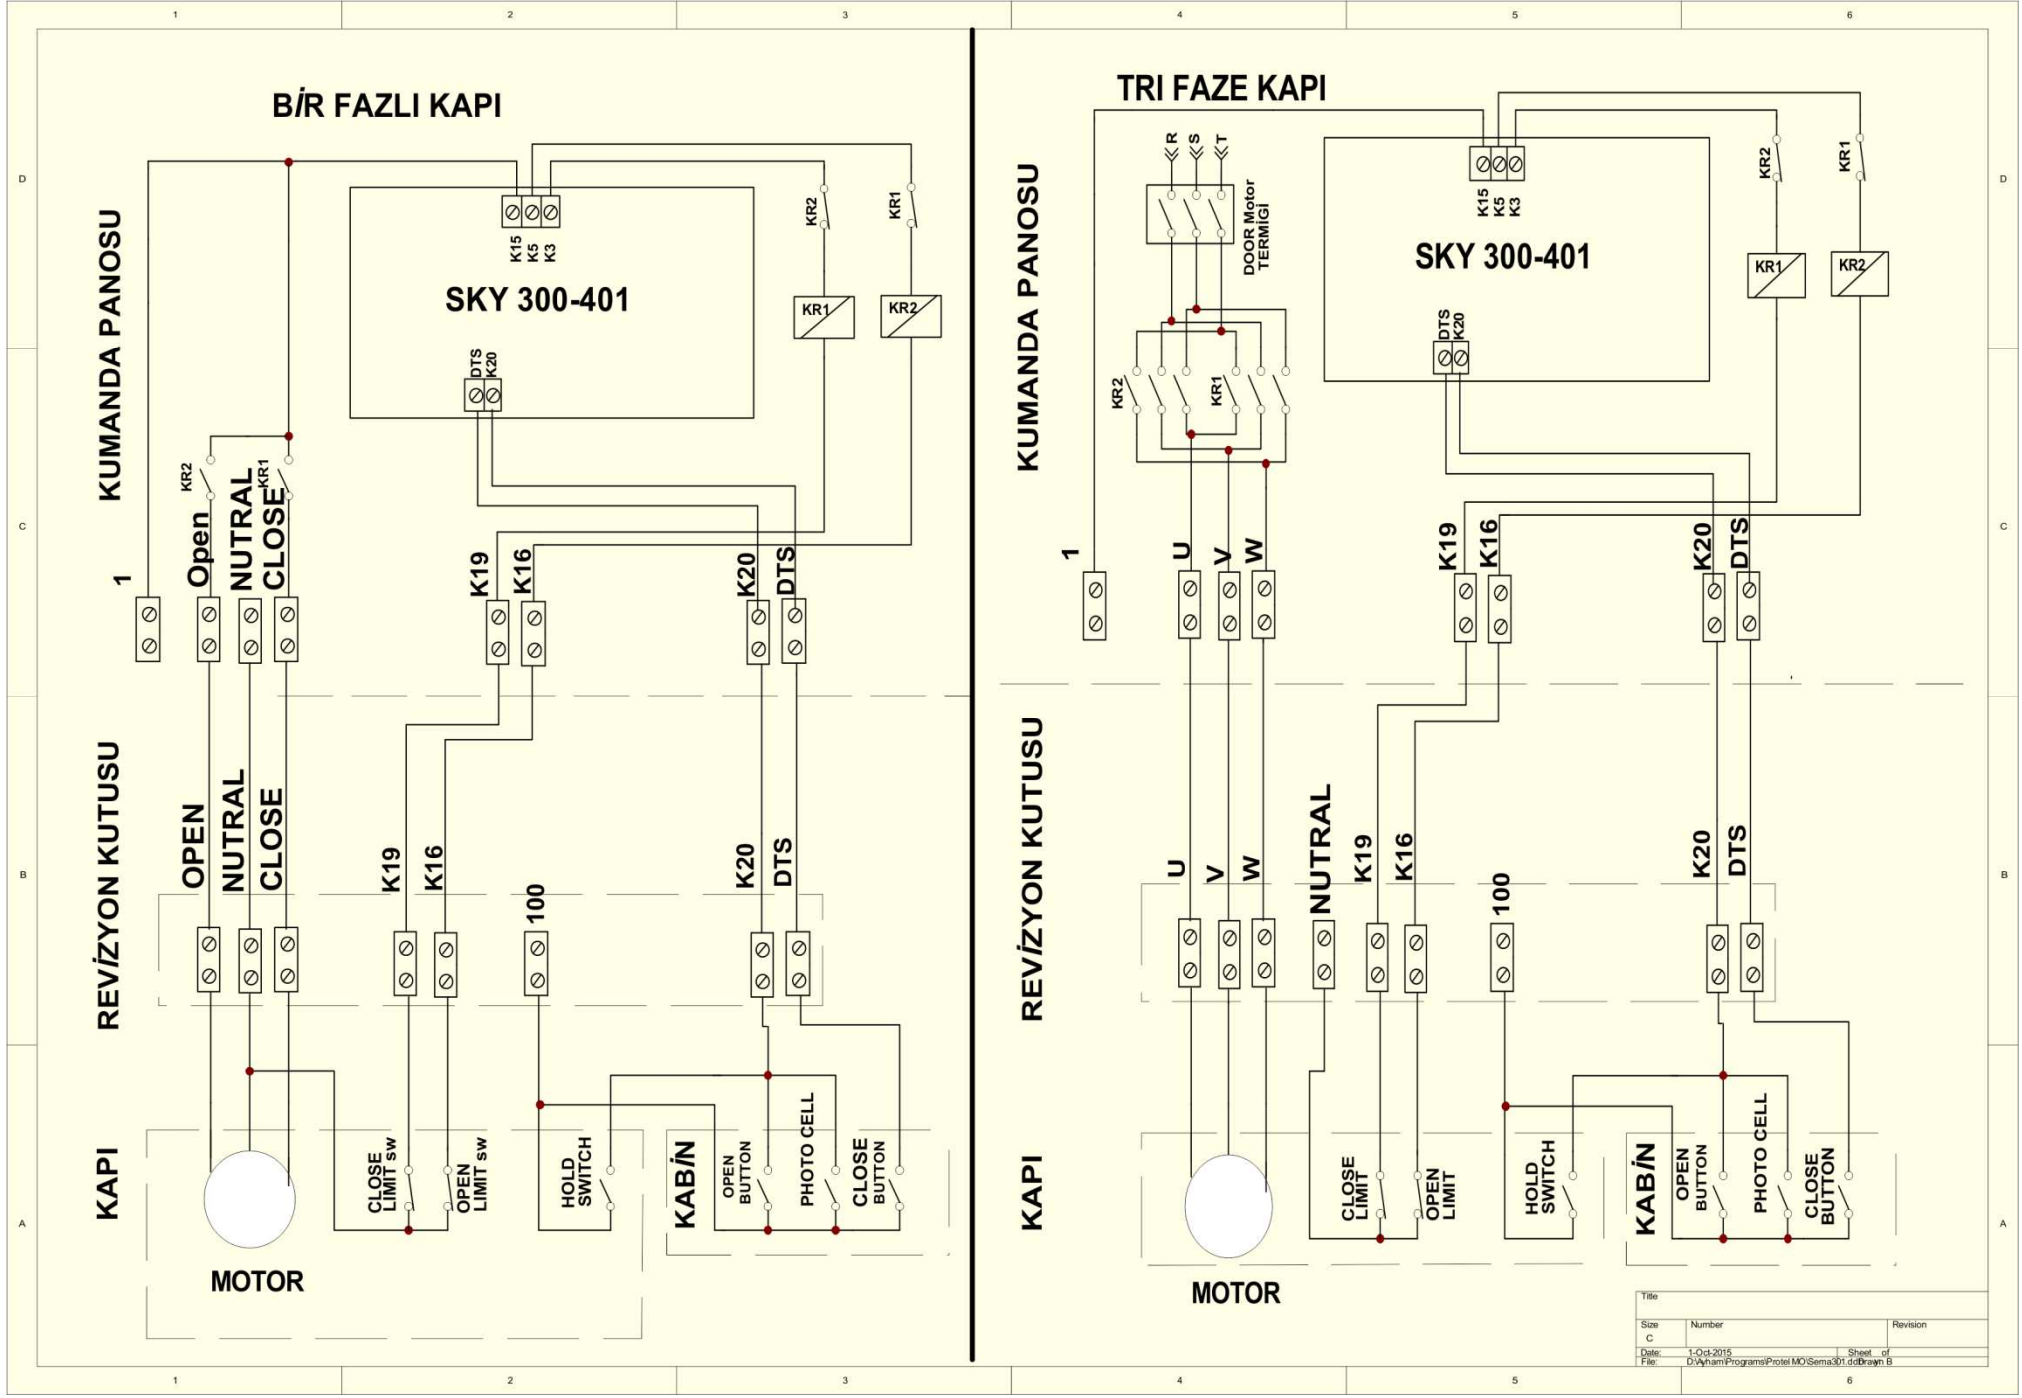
1 2 3 4 5 6

D C B A

BİR FAZLI KAPI

KUMANDA PANOSU

K15 K5 K3

SKY 300-401

DTS K20

KR2 KR1

KR1 KR2

KR2 KR1

1 Open NUTRAL CLOSE

K19 K16

K20 DTS

REVİZYON KUTUSU

OPEN NUTRAL CLOSE

K19 K16

100

K20 DTS

KAPI

CLOSE LIMIT SW

OPEN LIMIT SW

HOLD SWITCH

KABİN

OPEN BUTTON

PHOTO CELL

CLOSE BUTTON

MOTOR

TRI FAZE KAPI

KUMANDA PANOSU

R S T

DOOR Motor TERMİGİ

KR2 KR1

K15 K5 K3

SKY 300-401

DTS K20

KR2 KR1

KR1 KR2

1 U V W

K19 K16

K20 DTS

REVİZYON KUTUSU

U V W NUTRAL K19 K16

100

K20 DTS

KAPI

CLOSE LIMIT

OPEN LIMIT

HOLD SWITCH

KABİN

OPEN BUTTON

PHOTO CELL

CLOSE BUTTON

MOTOR

Title

Size C

Number

Revision

Date: 1-Oct-2015

Sheet of

File: D:\Ayham\Programs\Protel MO\Sema301.ddb

Drawn B

1 2 3 4 5 6